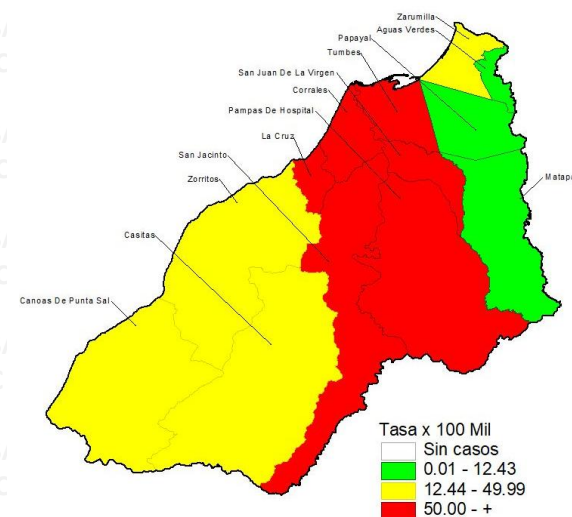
Zarumilla
Aguas Verdes
Papayal
Tumbes
San Juan De La Virgen
Corrales
Pampas De Hospital
La Cruz
San Jacinto
Zorritos
Matapa
Casitas
Canoas De Punta Sal

Tasa x 100 Mil
Sin casos
0.01 - 12.43
12.44 - 49.99
50.00 - +